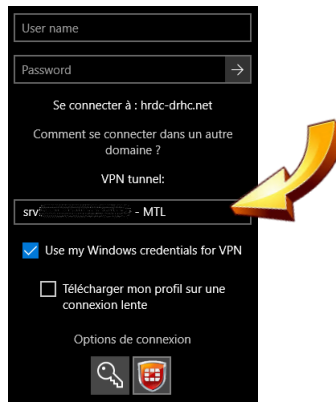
User name

Password →

Se connecter à : hrdc-drhc.net

Comment se connecter dans un autre domaine ?

VPN tunnel:

srv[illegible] - MTL

Use my Windows credentials for VPN

Télécharger mon profil sur une connexion lente

Options de connexion